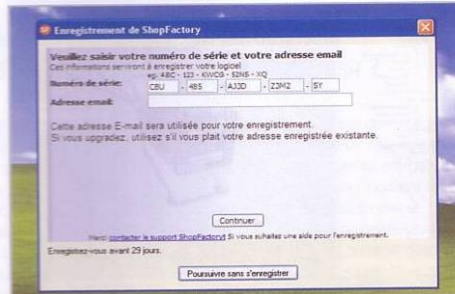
Enregistrement de ShopFactory

Veuillez saisir votre numéro de série et votre adresse email
Ces informations serviront à enregistrer votre logiciel
eg: ABC - 123 - KWCG - 52NS - XQ

Numéro de série: CBU - 485 - A33D - Z2M2 - 5Y

Adresse email:

Cette adresse E-mail sera utilisée pour votre enregistrement.
Si vous upgradez, utilisez s'il vous plait votre adresse enregistrée existante.

Continuer

Merci contacter le support ShopFactory® Si vous souhaitez une aide pour l'enregistrement.

Enregistrez-vous avant 29 jours.

Poursuivre sans s'enregistrer